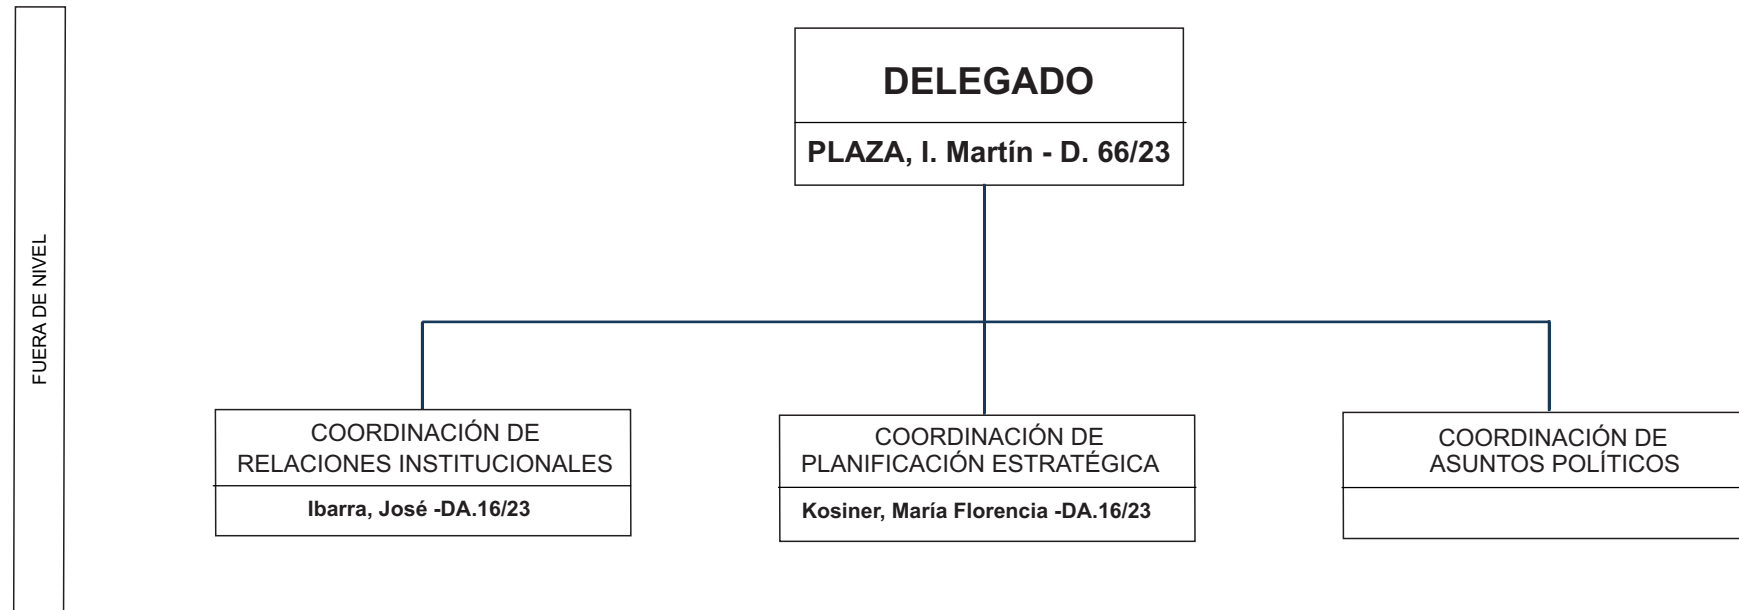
FUERA DE NIVEL

DELEGADO

PLAZA, I. Martín - D. 66/23

COORDINACIÓN DE RELACIONES INSTITUCIONALES

Ibarra, José -DA.16/23

COORDINACIÓN DE PLANIFICACIÓN ESTRATÉGICA

Kosiner, María Florencia -DA.16/23

COORDINACIÓN DE ASUNTOS POLÍTICOS